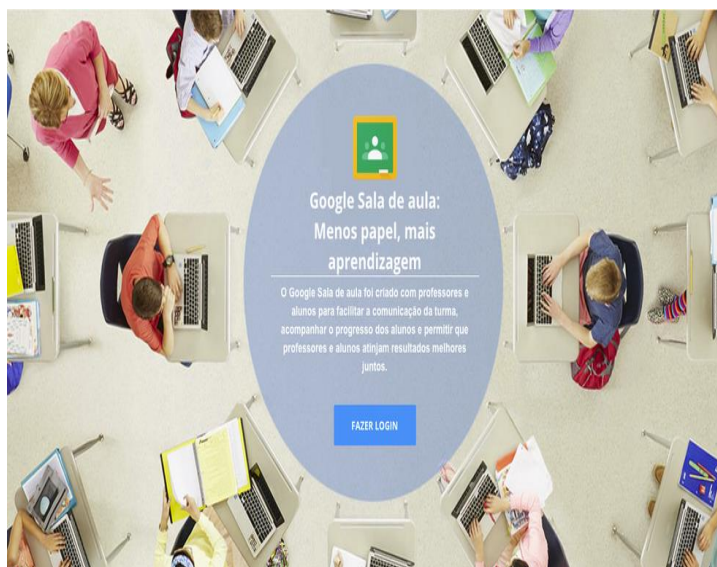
Google Sala de aula: Menos papel, mais aprendizagem

O Google Sala de aula foi criado com professores e alunos para facilitar a comunicação da turma, acompanhar o progresso dos alunos e permitir que professores e alunos atinjam resultados melhores juntos.

FAZER LOGIN